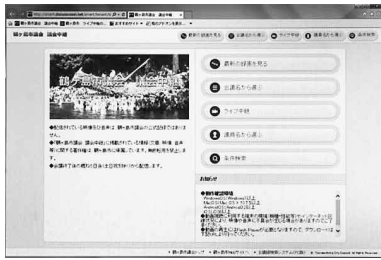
鶴ヶ島市議会 議会中継

最新の映像を見る
会議名から選ぶ
ライブ中継
議員名から選ぶ
条件検索

最新の映像を見る
会議名から選ぶ
ライブ中継
議員名から選ぶ
条件検索

鶴ヶ島市議会

◆配信されている映像及び音声は、鶴ヶ島市議会の公式記録ではありません。
◆「鶴ヶ島市議会 議会中継」に掲載されている情報（文章・映像・音声等）を鶴ヶ島市議会の許可なく転載・転用することを禁止します。
◆会議終了後の録画は会議日を除き2日以内に配信します。

お知らせ

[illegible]